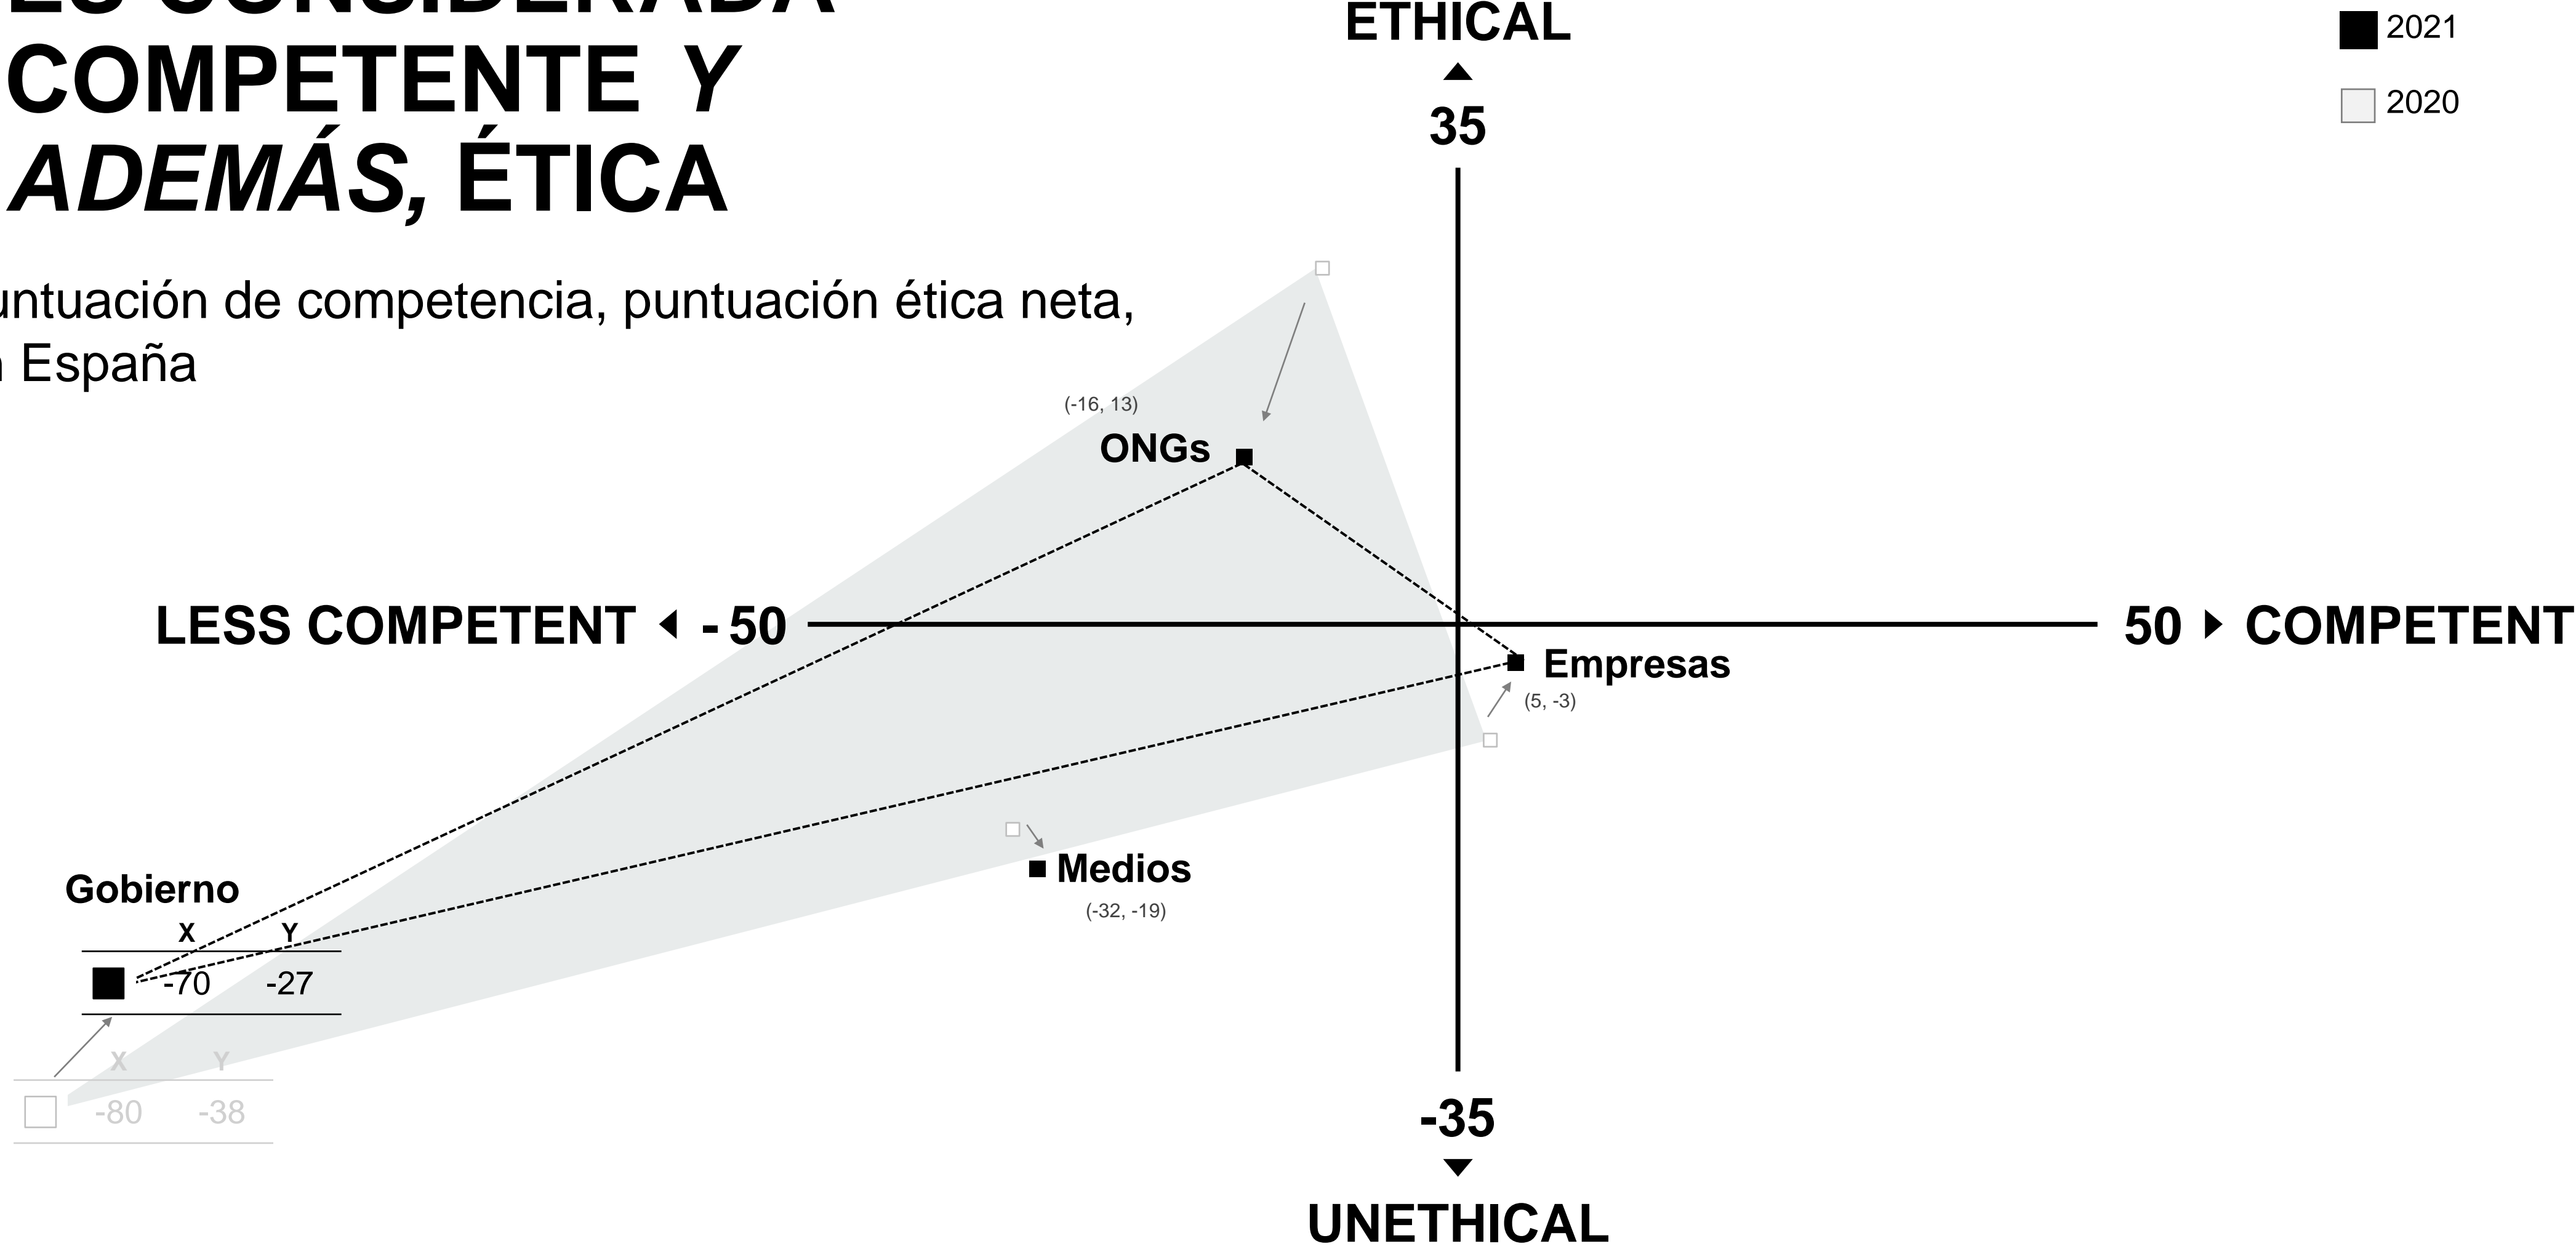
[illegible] CONSIDERADA
COMPETENTE Y
ADEMÁS, ÉTICA

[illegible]untuación de competencia, puntuación ética neta, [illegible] España

ETHICAL
35
-35
UNETHICAL
LESS COMPETENT -50
50 COMPETENT

2021
2020

(-16, 13)
ONGs

Empresas
(5, -3)

Medios
(-32, -19)

Gobierno

| | X | Y |
|---|---|---|
| ■ | -70 | -27 |

| | X | Y |
|---|---|---|
| □ | -80 | -38 |